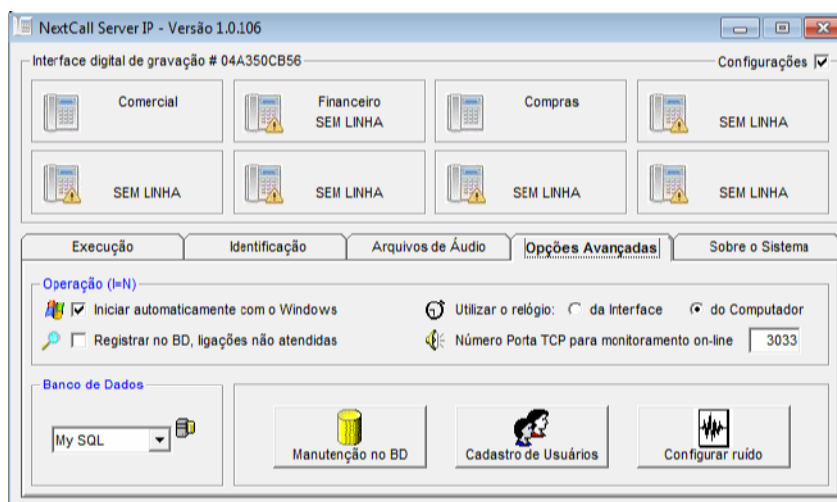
NextCall Server IP - Versão 1.0.106

Interface digital de gravação # 04A350CB56

Configurações

Comercial

Financeiro
SEM LINHA

Compras

SEM LINHA

SEM LINHA

SEM LINHA

SEM LINHA

SEM LINHA

Execução | Identificação | Arquivos de Áudio | Opções Avançadas | Sobre o Sistema

Operação (I=N)

Iniciar automaticamente com o Windows

Utilizar o relógio: da Interface do Computador

Registrar no BD, ligações não atendidas

Número Porta TCP para monitoramento on-line 3033

Banco de Dados

My SQL

Manutenção no BD

Cadastro de Usuários

Configurar ruído